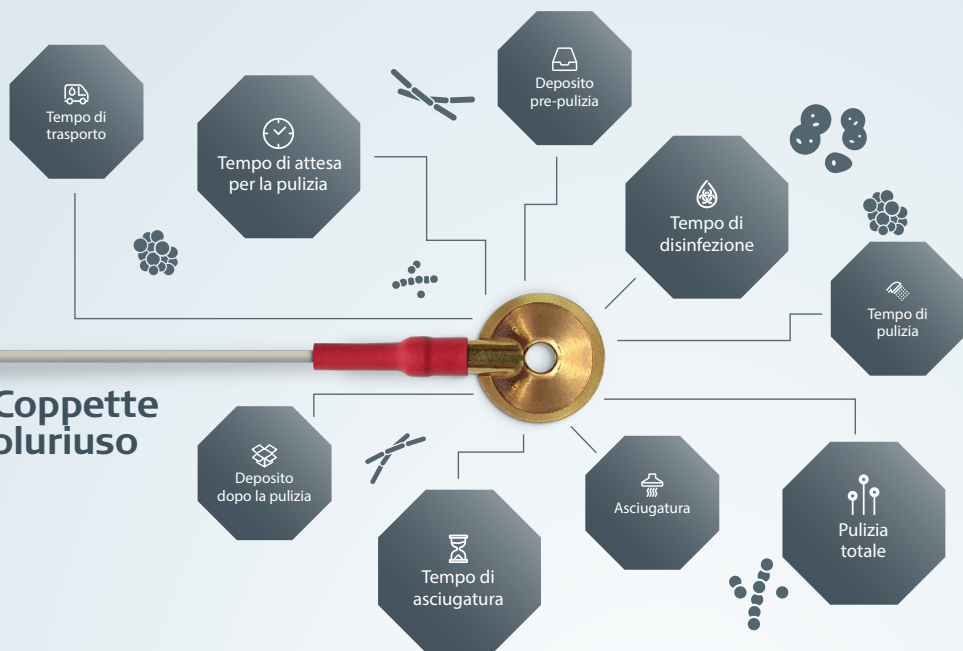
Tempo di trasporto

Tempo di attesa per la pulizia

Deposito pre-pulizia

Tempo di disinfezione

Tempo di pulizia

Coppette pluriuso

Deposito dopo la pulizia

Asciugatura

Pulizia totale

Tempo di asciugatura